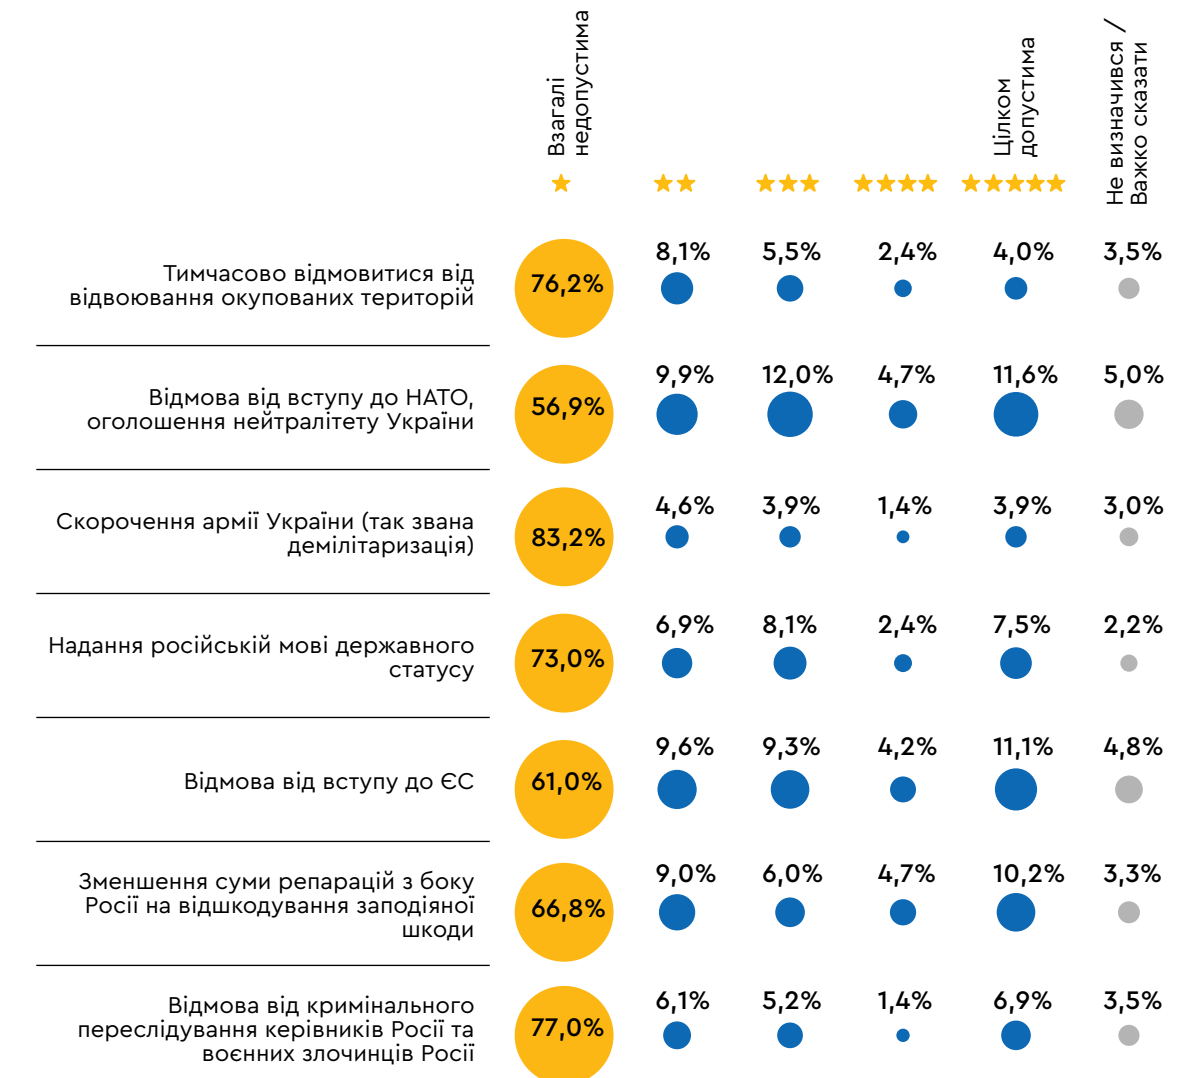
| | Взагалі недопустима ★ | ★★ | ★★★ | ★★★★ | Цілком допустима ★★★★★ | Не визначився / Важко сказати |
|---|---|---|---|---|---|---|
| Тимчасово відмовитися від відвоювання окупованих територій | 76,2% | 8,1% | 5,5% | 2,4% | 4,0% | 3,5% |
| Відмова від вступу до НАТО, оголошення нейтралітету України | 56,9% | 9,9% | 12,0% | 4,7% | 11,6% | 5,0% |
| Скорочення армії України (так звана демілітаризація) | 83,2% | 4,6% | 3,9% | 1,4% | 3,9% | 3,0% |
| Надання російській мові державного статусу | 73,0% | 6,9% | 8,1% | 2,4% | 7,5% | 2,2% |
| Відмова від вступу до ЄС | 61,0% | 9,6% | 9,3% | 4,2% | 11,1% | 4,8% |
| Зменшення суми репарацій з боку Росії на відшкодування заподіяної шкоди | 66,8% | 9,0% | 6,0% | 4,7% | 10,2% | 3,3% |
| Відмова від кримінального переслідування керівників Росії та воєнних злочинців Росії | 77,0% | 6,1% | 5,2% | 1,4% | 6,9% | 3,5% |